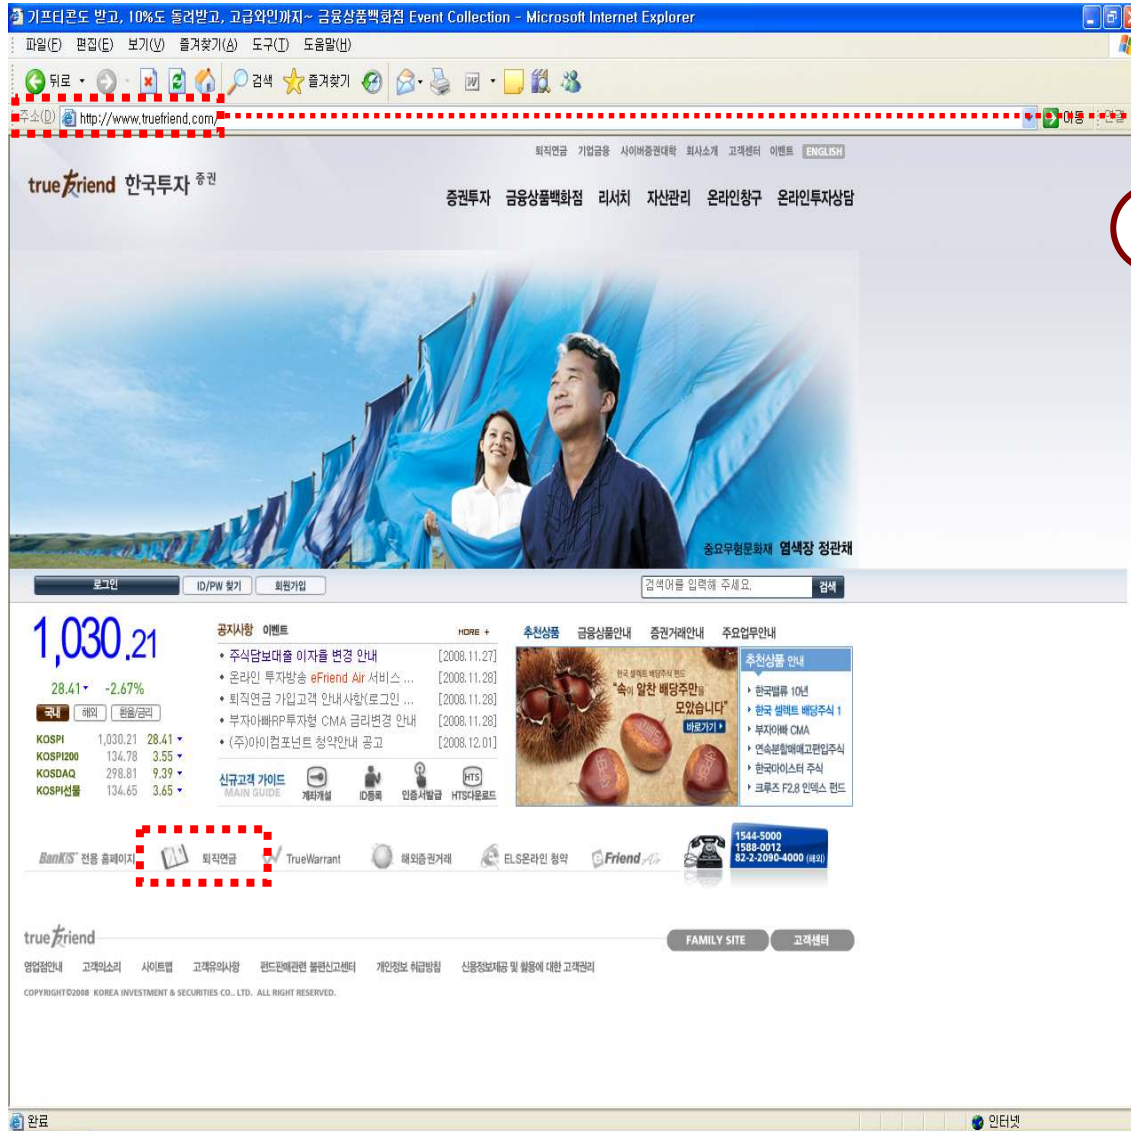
기프티콘도 받고, 10%도 돌려받고, 고급와인까지~ 금융상품백화점 Event Collection - Microsoft Internet Explorer

파일(F) 편집(E) 보기(V) 즐겨찾기(A) 도구(T) 도움말(H)

뒤로 · 검색 즐겨찾기

주소(D) http://www.truefriend.com/ 이동 연결

퇴직연금 기업금융 사이버증권대학 회사소개 고객센터 이벤트 ENGLISH

true friend 한국투자 증권

증권투자 금융상품백화점 리서치 자산관리 온라인청구 온라인투자상담

중요무형문화재 염색장 정관채

로그인 ID/PW 찾기 회원가입

검색어를 입력해 주세요. 검색

1,030.21

28.41 -2.67%

국내 해외 환율/금리

| KOSPI | 1,030.21 | 28.41 |
|---|---|---|
| KOSPI200 | 134.78 | 3.55 |
| KOSDAQ | 298.81 | 9.39 |
| KOSPI선물 | 134.65 | 3.65 |

공지사항 이벤트 MORE +

• 주식담보대출 이자율 변경 안내 [2008.11.27]
• 온라인 투자방송 eFriend Air 서비스 ... [2008.11.28]
• 퇴직연금 가입고객 안내사항(로그인 ... [2008.11.28]
• 부자아빠RP투자형 CMA 금리변경 안내 [2008.11.28]
• (주)아이컴포넌트 청약안내 공고 [2008.12.01]

신규고객 가이드 MAIN GUIDE 계좌개설 ID등록 인증서발급 HTS다운로드

추천상품 금융상품안내 증권거래안내 주요업무안내

한국 셀렉트 배당주식 펀드 "속이 알찬 배당주만을 모았습니다" 바로가기

추천상품 안내
• 한국밸류 10년
• 한국 셀렉트 배당주식 1
• 부자아빠 CMA
• 연속분할매매고편입주식
• 한국마이스터 주식
• 크루즈 F2.8 인덱스 펀드

BanKIS 전용 홈페이지 퇴직연금 TrueWarrant 해외증권거래 ELS온라인 청약 eFriend Air

1544-5000
1588-0012
82-2-2090-4000 (해외)

true friend

FAMILY SITE 고객센터

영업점안내 고객의소리 사이트맵 고객유의사항 펀드판매관련 불편신고센터 개인정보 취급방침 신용정보제공 및 활용에 대한 고객권리

COPYRIGHT©2008 KOREA INVESTMENT & SECURITIES CO., LTD. ALL RIGHT RESERVED.

완료 인터넷